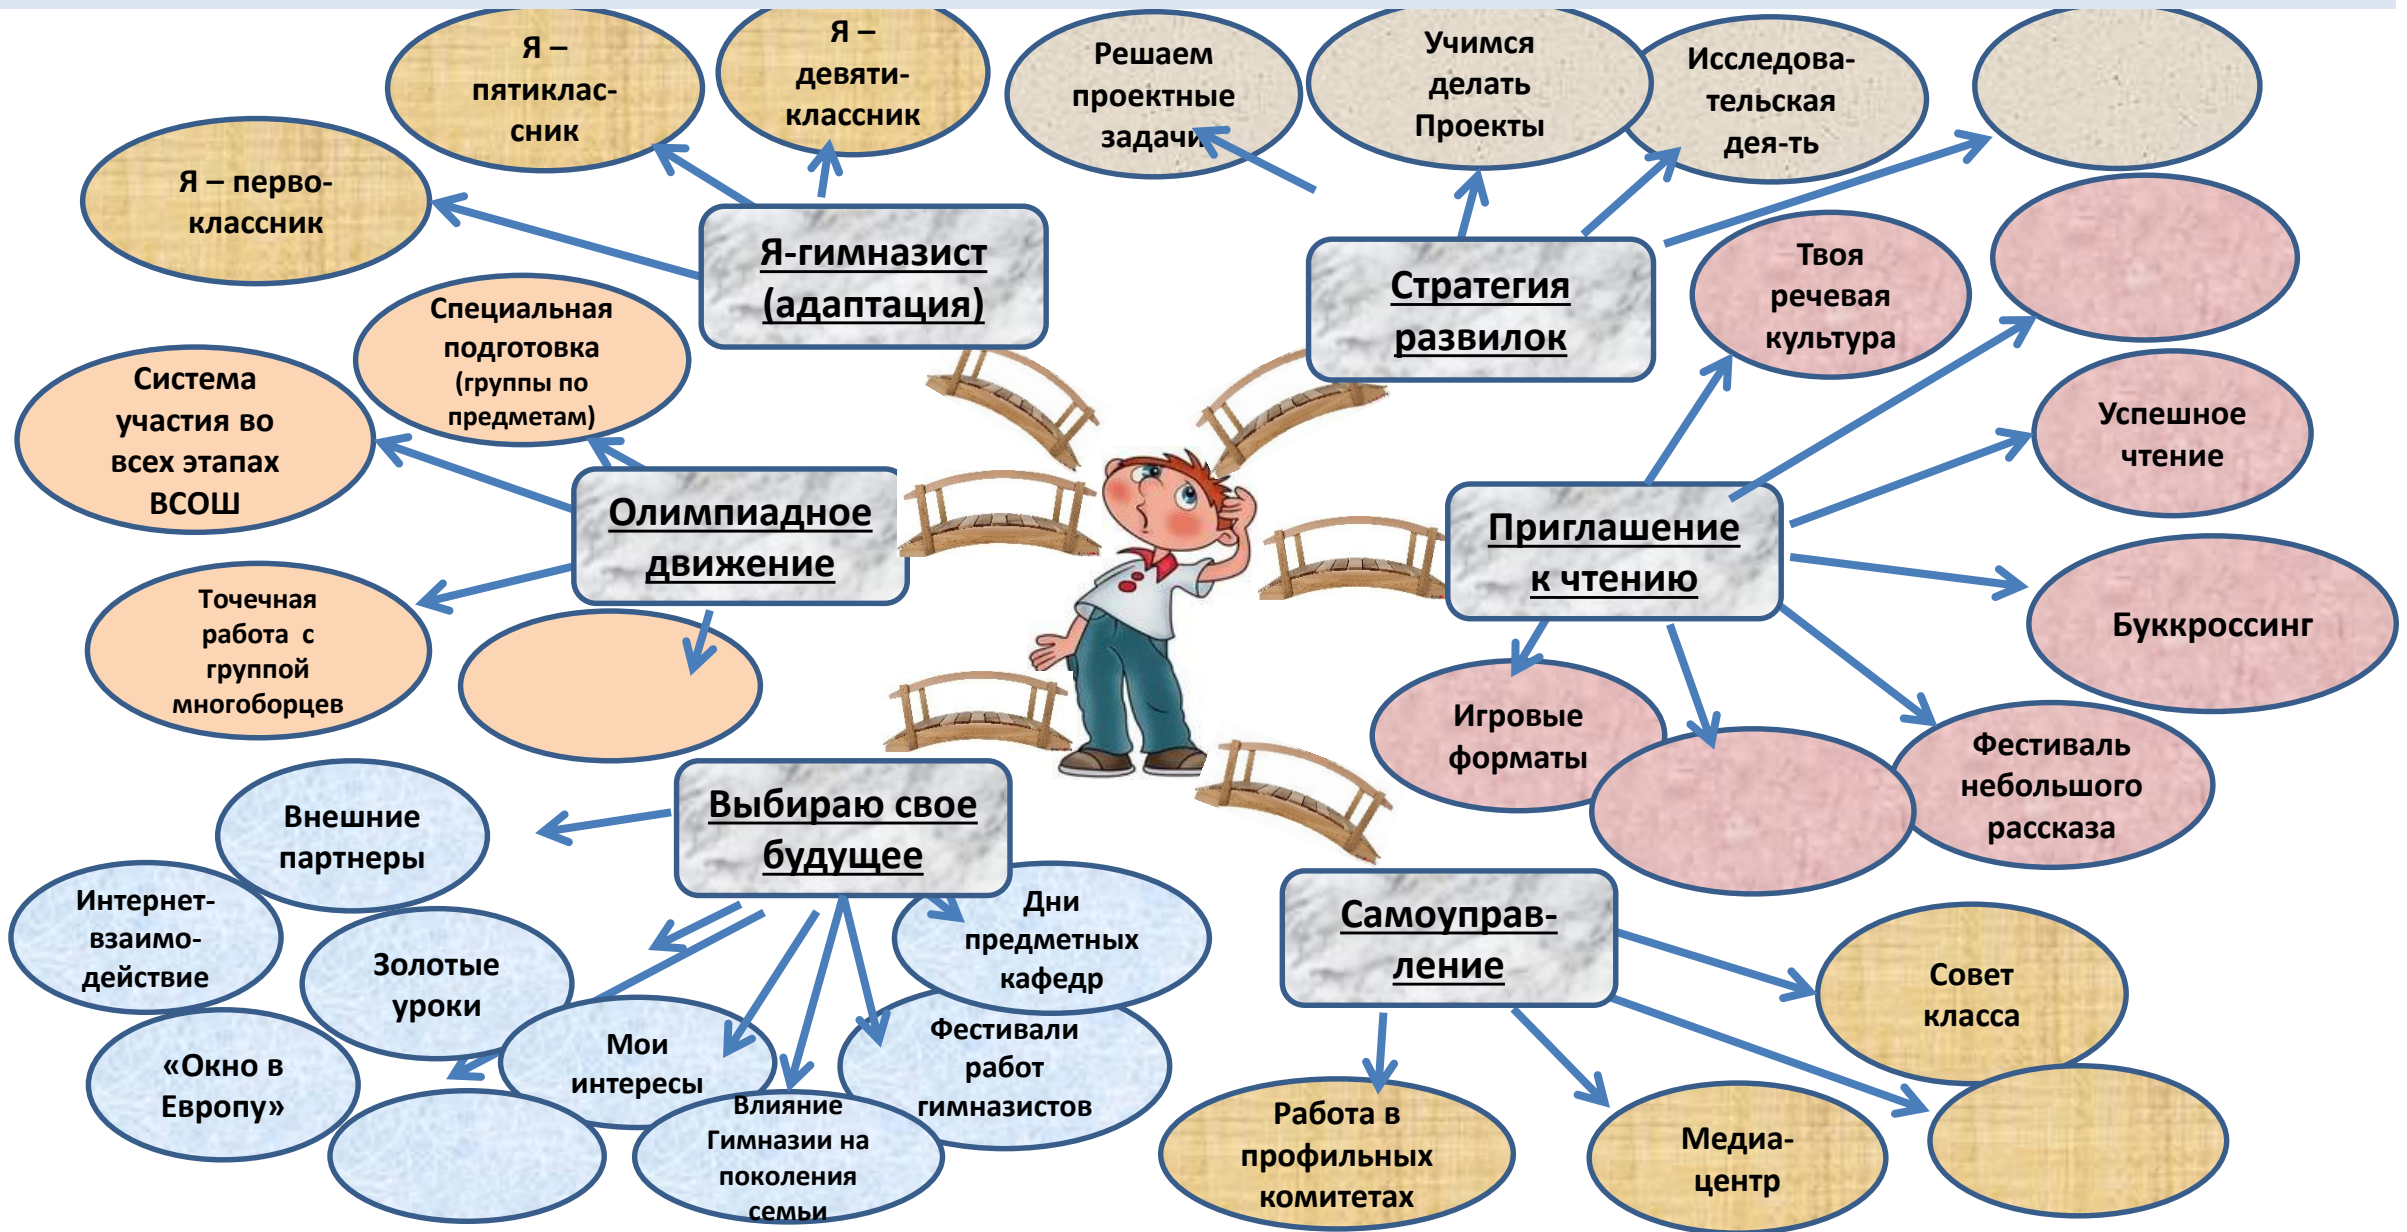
Я – пятиклассник

Я – девятиклассник

Решаем проектные задачи

Учимся делать Проекты

Исследовательская дея-ть

Я – первоклассник

Я-гимназист (адаптация)

Стратегия развилок

Твоя речевая культура

Специальная подготовка (группы по предметам)

Система участия во всех этапах ВСОШ

Олимпиадное движение

Успешное чтение

Приглашение к чтению

Буккроссинг

Точечная работа с группой многоборцев

Игровые форматы

Фестиваль небольшого рассказа

Выбираю свое будущее

Внешние партнеры

Интернет-взаимодействие

Золотые уроки

Дни предметных кафедр

Самоуправление

Совет класса

Мои интересы

Фестивали работ гимназистов

«Окно в Европу»

Влияние Гимназии на поколения семьи

Работа в профильных комитетах

Медиацентр